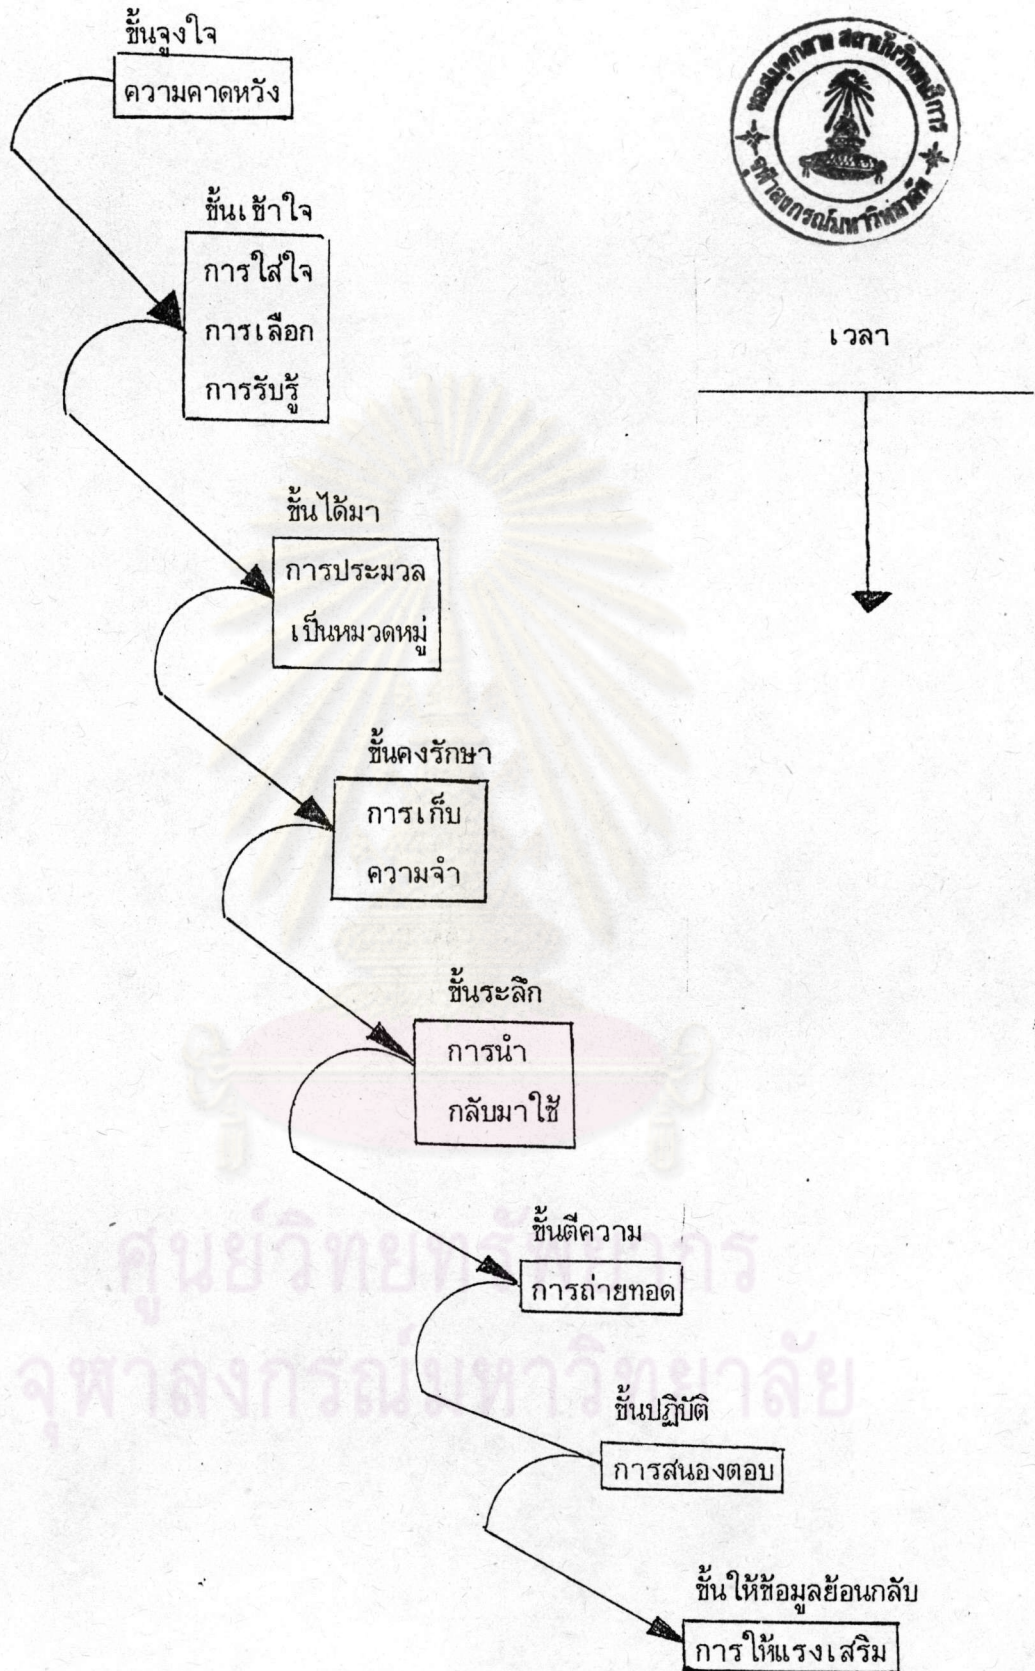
ขั้นจูงใจ
ความคาดหวัง

หอสมุดกลาง สถาบันวิทยบริการ จุฬาลงกรณ์มหาวิทยาลัย

ขั้นเข้าใจ
การใส่ใจ
การเลือก
การรับรู้

เวลา

ขั้นได้มา
การประมวล
เป็นหมวดหมู่

ขั้นคงรักษา
การเก็บ
ความจำ

ขั้นระลึก
การนำ
กลับมาใช้

ขั้นตีความ
การถ่ายทอด

ศูนย์วิทยทรัพยากร
จุฬาลงกรณ์มหาวิทยาลัย

ขั้นปฏิบัติ
การสนองตอบ

ขั้นให้ข้อมูลย้อนกลับ
การให้แรงเสริม